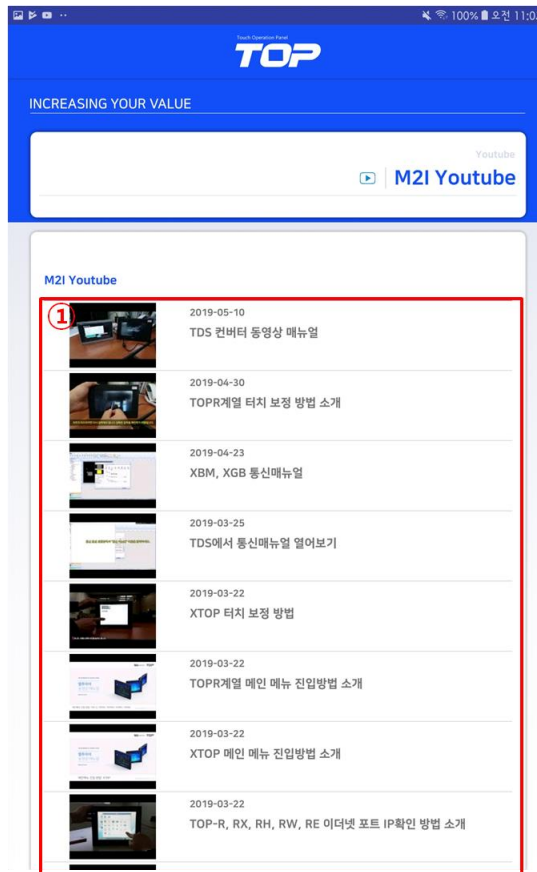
100% 오전 11:0

Touch Operation Panel
TOP

INCREASING YOUR VALUE

Youtube
M2I Youtube

M2I Youtube

①

2019-05-10
TDS 컨버터 동영상 매뉴얼

2019-04-30
TOPR계열 터치 보정 방법 소개

2019-04-23
XBM, XGB 통신매뉴얼

2019-03-25
TDS에서 통신매뉴얼 열어보기

2019-03-22
XTOP 터치 보정 방법

2019-03-22
TOPR계열 메인 메뉴 진입방법 소개

2019-03-22
XTOP 메인 메뉴 진입방법 소개

2019-03-22
TOP-R, RX, RH, RW, RE 이더넷 포트 IP확인 방법 소개